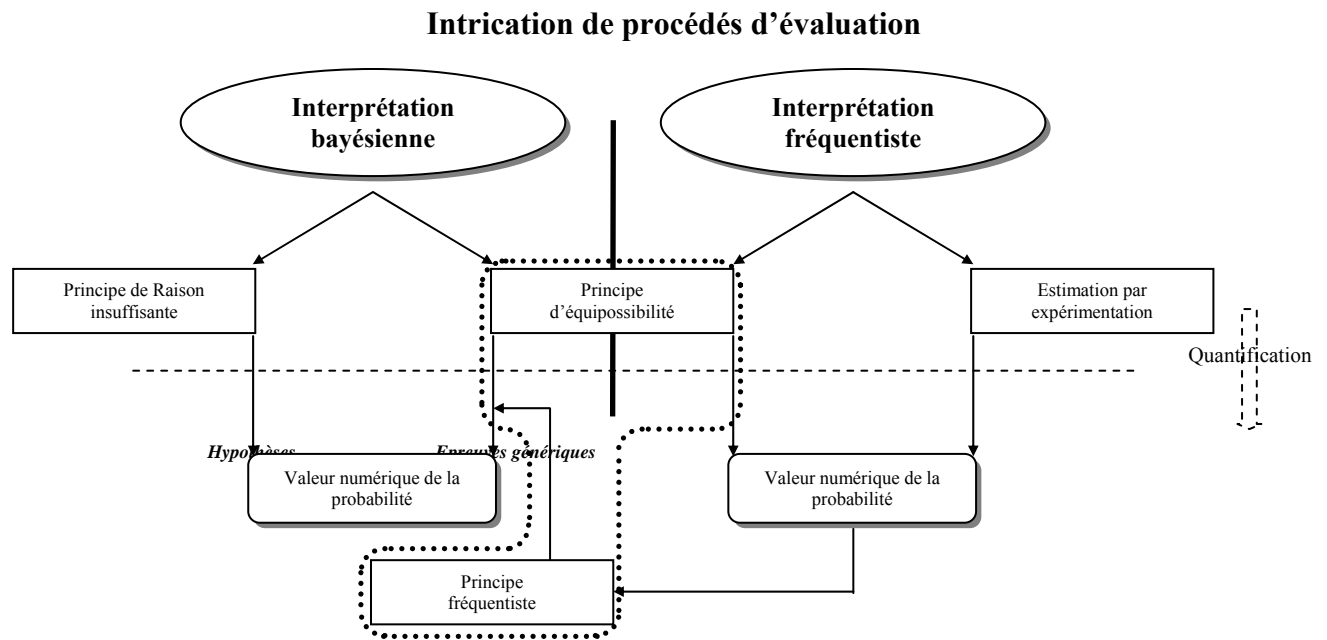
Intrication de procédés d'évaluation

Interprétation bayésienne

Interprétation fréquentiste

Principe de Raison insuffisante

Principe d'équipossibilité

Estimation par expérimentation

Quantification

Hypo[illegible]èses

E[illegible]es génériques

Valeur numérique de la probabilité

Valeur numérique de la probabilité

Principe fréquentiste